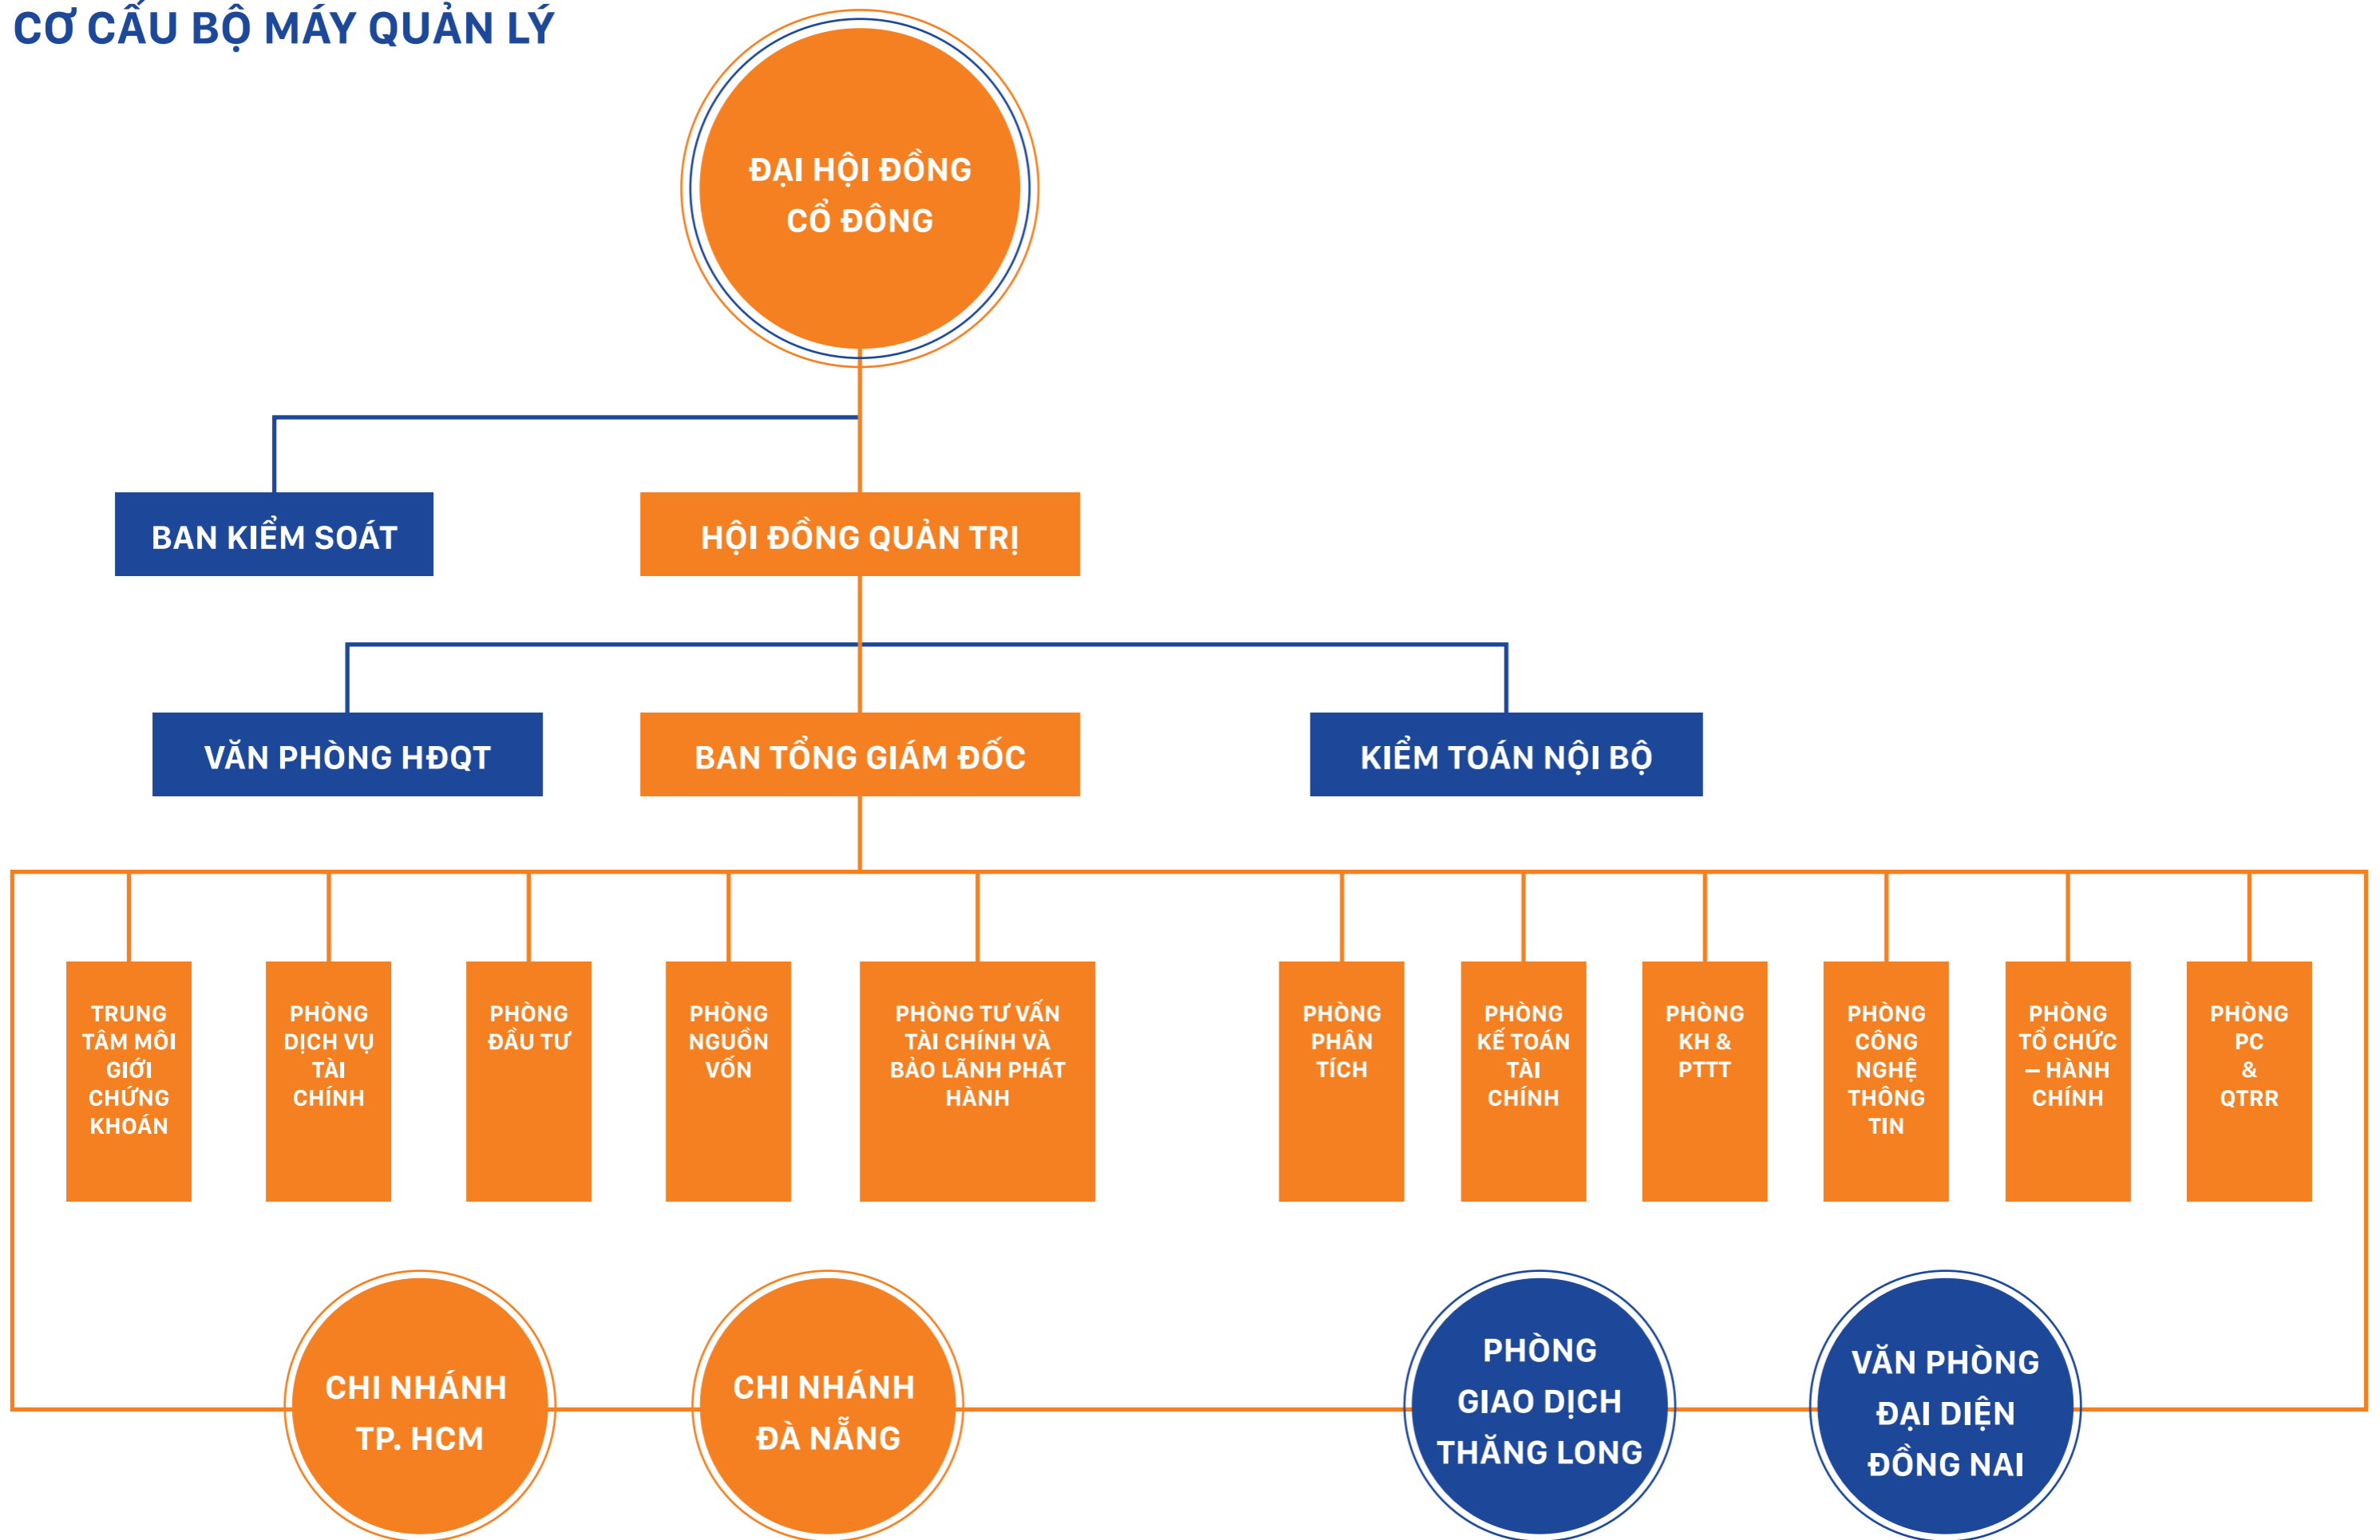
CƠ CẤU BỘ MÁY QUẢN LÝ

ĐẠI HỘI ĐỒNG CỔ ĐÔNG

BAN KIỂM SOÁT

HỘI ĐỒNG QUẢN TRỊ

VĂN PHÒNG HĐQT

BAN TỔNG GIÁM ĐỐC

KIỂM TOÁN NỘI BỘ

TRUNG TÂM MÔI GIỚI CHỨNG KHOÁN

PHÒNG DỊCH VỤ TÀI CHÍNH

PHÒNG ĐẦU TƯ

PHÒNG NGUỒN VỐN

PHÒNG TƯ VẤN TÀI CHÍNH VÀ BẢO LÃNH PHÁT HÀNH

PHÒNG PHÂN TÍCH

PHÒNG KẾ TOÁN TÀI CHÍNH

PHÒNG KH & PTTT

PHÒNG CÔNG NGHỆ THÔNG TIN

PHÒNG TỔ CHỨC – HÀNH CHÍNH

PHÒNG PC & QTRR

CHI NHÁNH TP. HCM

CHI NHÁNH ĐÀ NẴNG

PHÒNG GIAO DỊCH THĂNG LONG

VĂN PHÒNG ĐẠI DIỆN ĐỒNG NAI